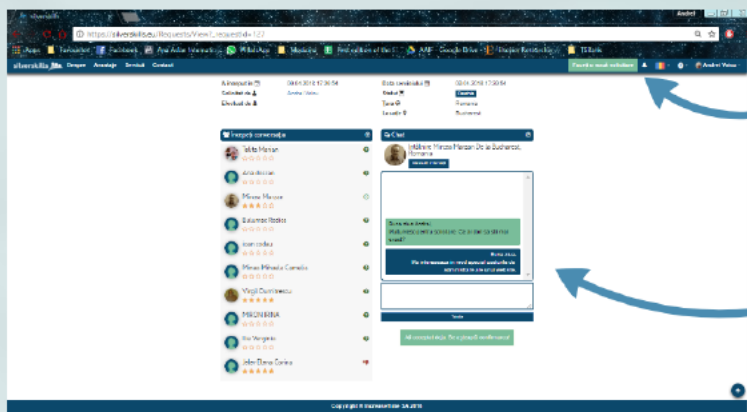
silverskills

Andrei

https://silverskills.eu/Requests/View?_requestId=122

Apps | Facebook | Facebook | Ajal Aduc Informatic | Wild App | Maps | Find million of the | AMP · Google Drive | Despre Remote Ro... | TS Bank

silverskills Despre Anunturi Servicii Contact

Fa o noua solicitare | Andrei Voicu

Adresa postare 09-01-2018 17:30:54
Solicitat de Andrei Voicu
Efectuat de

Data convenabilă 09-01-2018 17:30:54
Status Deschis
Tara Romania
Locatie Bucuresti

Începeți conversația

Tabita Marcan
Ana Anton
Mircea Marcan
Balazs Rozika
Ioan calica
Mircea Mihaela Corneliu
Virgil Dumitrescu
MIRON IRINA
Ilie Virginia
Jeler Elena Corina

Chat

Utilizator: Mircea Marcan Din la Bucuresti, Romania

Buna ziua Andrei. Mulțumesc pentru solicitare. Ce anume doriți mai exact?

Buna ziua. Va intereseaza un ... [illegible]

Trimite

Ati acceptat oferta. Se asteapta confirmarea!

Copyright © silverskills 2018